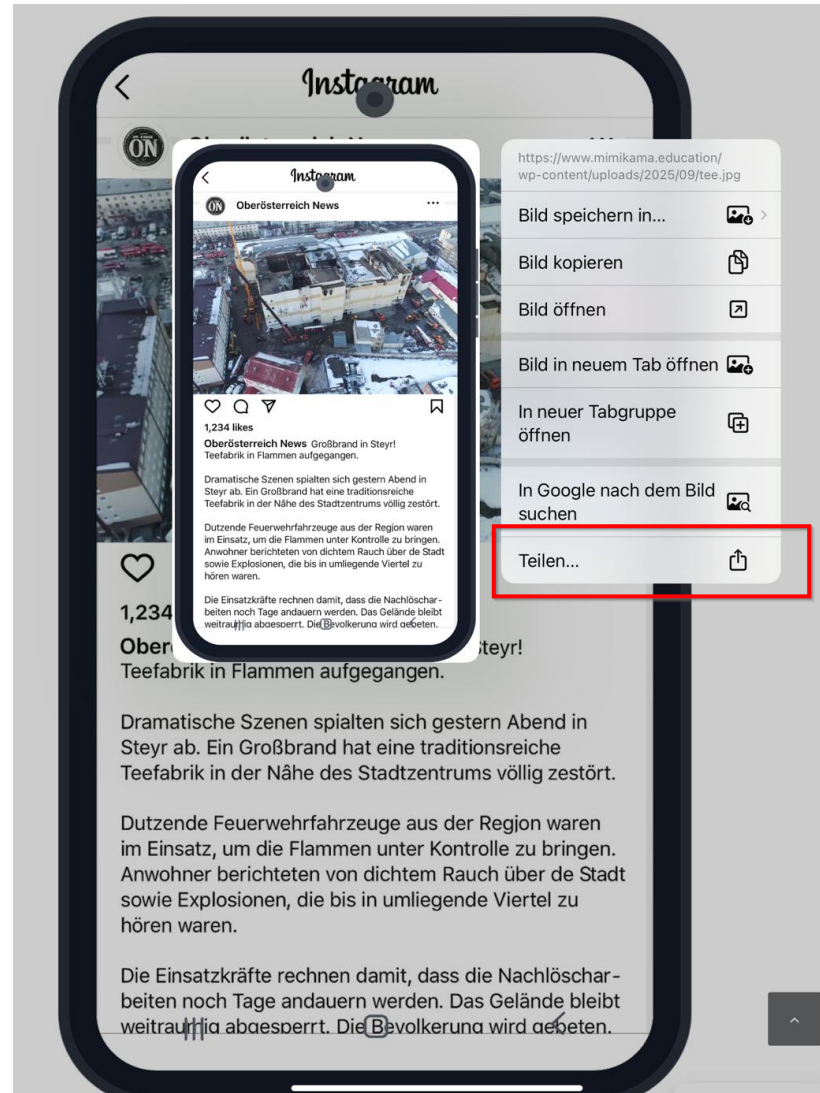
Instagram

Oberösterreich News

1,234 likes

Oberösterreich News Großbrand in Steyr! Teefabrik in Flammen aufgegangen.

Dramatische Szenen spialten sich gestern Abend in Steyr ab. Ein Großbrand hat eine traditionsreiche Teefabrik in der Nähe des Stadtzentrums völlig zestört.

Dutzende Feuerwehrfahrzeuge aus der Region waren im Einsatz, um die Flammen unter Kontrolle zu bringen. Anwohner berichteten von dichtem Rauch über de Stadt sowie Explosionen, die bis in umliegende Viertel zu hören waren.

Die Einsatzkräfte rechnen damit, dass die Nachlöscharbeiten noch Tage andauern werden. Das Gelände bleibt weitraumig abgesperrt. Die Bevolkerung wird gebeten.

https://www.mimikama.education/wp-content/uploads/2025/09/tee.jpg

Bild speichern in...

Bild kopieren

Bild öffnen

Bild in neuem Tab öffnen

In neuer Tabgruppe öffnen

In Google nach dem Bild suchen

Teilen...

1,234

Ober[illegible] Steyr!
Teefabrik in Flammen aufgegangen.

Dramatische Szenen spialten sich gestern Abend in Steyr ab. Ein Großbrand hat eine traditionsreiche Teefabrik in der Nâhe des Stadtzentrums völlig zestört.

Dutzende Feuerwehrfahrzeuge aus der Regjon waren im Einsatz, um die Flammen unter Kontrolle zu bringen. Anwohner berichteten von dichtem Rauch über de Stadt sowie Explosionen, die bis in umliegende Viertel zu hören waren.

Die Einsatzkräfte rechnen damit, dass die Nachlöscharbeiten noch Tage andauern werden. Das Gelände bleibt weitraumig abgesperrt. Die Bevolkerung wird gebeten.